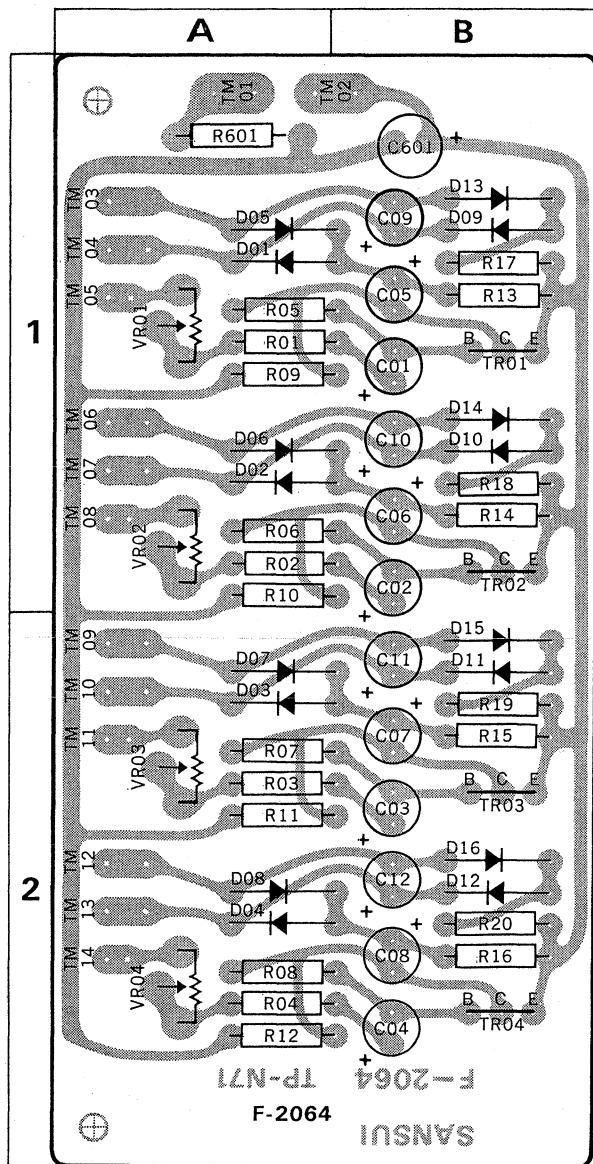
A
B
1
2
TM 01
TM 02
R601
C601
TM 03
TM 04
TM 05
D05
D01
C09
D13
D09
R17
R13
C05
VR01
R05
R01
R09
C01
B C E
TR01
TM 06
TM 07
TM 08
D06
D02
C10
D14
D10
R18
R14
C06
VR02
R06
R02
R10
C02
B C E
TR02
TM 09
TM 10
TM 11
D07
D03
C11
D15
D11
R19
R15
C07
VR03
R07
R03
R11
C03
B C E
TR03
TM 12
TM 13
TM 14
D08
D04
C12
D16
D12
R20
R16
C08
VR04
R08
R04
R12
C04
B C E
TR04
TP-N71
F-2064
F-2064
SANSUI